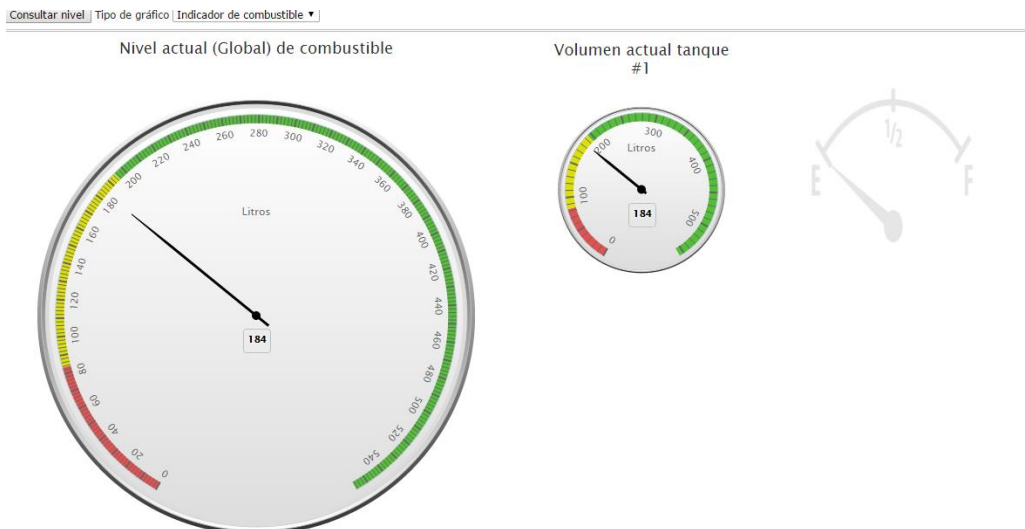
Consultar nivel Tipo de gráfico Indicador de combustible ▼

Nivel actual (Global) de combustible

Litros

0 20 40 60 80 100 120 140 160 180 200 220 240 260 280 300 320 340 360 380 400 420 440 460 480 500 520 540

184

Volumen actual tanque #1

Litros

0 100 200 300 400 500

184

E 1/2 F